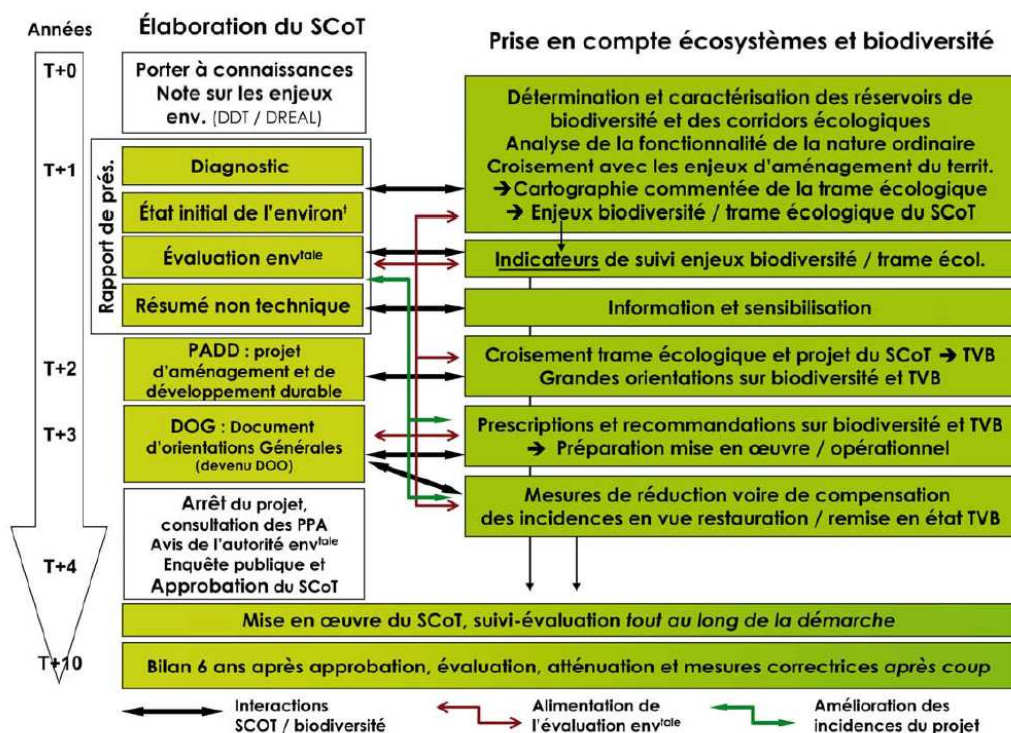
Années

Élaboration du SCoT

Prise en compte écosystèmes et biodiversité

T+0

Porter à connaissances Note sur les enjeux env. (DDT / DREAL)

Détermination et caractérisation des réservoirs de biodiversité et des corridors écologiques
Analyse de la fonctionnalité de la nature ordinaire
Croisement avec les enjeux d'aménagement du territ.
→Cartographie commentée de la trame écologique
→ Enjeux biodiversité / trame écologique du SCoT

T+1

Rapport de prés.

Diagnostic

État initial de l'environ$^{t}$

Évaluation env$^{tale}$

Indicateurs de suivi enjeux biodiversité / trame écol.

Résumé non technique

Information et sensibilisation

T+2

PADD : projet d'aménagement et de développement durable

Croisement trame écologique et projet du SCoT → TVB
Grandes orientations sur biodiversité et TVB

T+3

DOG : Document d'orientations Générales (devenu DOO)

Prescriptions et recommandations sur biodiversité et TVB
→ Préparation mise en œuvre / opérationnel

Arrêt du projet, consultation des PPA
Avis de l'autorité env$^{tale}$
Enquête publique et
Approbation du SCoT

Mesures de réduction voire de compensation des incidences en vue restauration / remise en état TVB

T+4

Mise en œuvre du SCoT, suivi-évaluation tout au long de la démarche

T+10

Bilan 6 ans après approbation, évaluation, atténuation et mesures correctrices après coup

Interactions SCOT / biodiversité

Alimentation de l'évaluation env$^{tale}$

Amélioration des incidences du projet